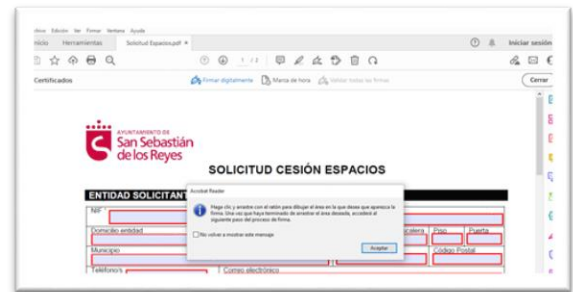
rchivo Edición Ver Firmar Ventana Ayuda

nicio Herramientas Solicitud Espacios.pdf ×

Iniciar sesión

1 / 2

Certificados

Firmar digitalmente

Marca de hora

Validar todas las firmas

Cerrar

AYUNTAMIENTO DE San Sebastián de los Reyes

SOLICITUD CESIÓN ESPACIOS

ENTIDAD SOLICITAN

NIF

Domicilio entidad

calera

Piso

Puerta

Municipio

Código Postal

Teléfono/s

Correo electrónico

Acrobat Reader

Haga clic y arrastre con el ratón para dibujar el área en la que desea que aparezca la firma. Una vez que haya terminado de arrastrar el área deseada, accederá al siguiente paso del proceso de firma.

No volver a mostrar este mensaje

Aceptar